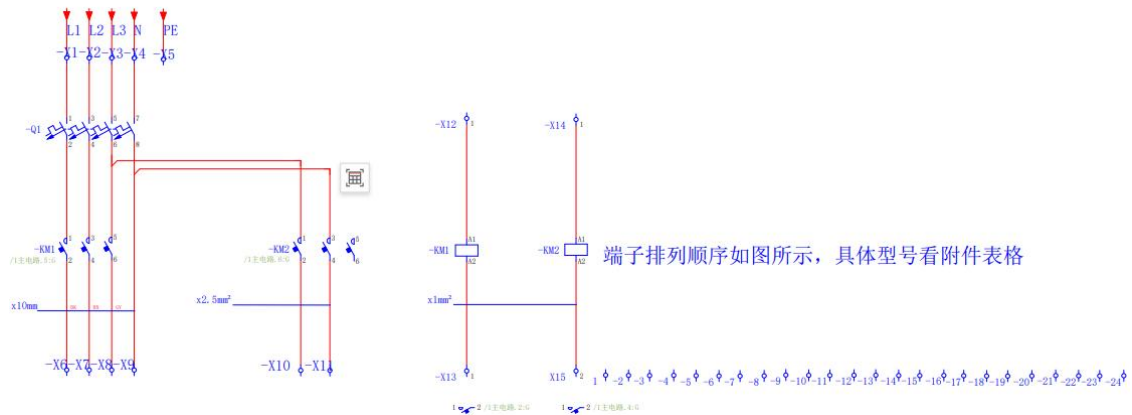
L1 L2 L3 N PE
-X1 -X2 -X3 -X4 -X5

-Q1
1 3 5 7
2 4 6 8

-KM1
/1主电路.5:G
1 3 5
2 4 6

-KM2
/1主电路.8:G
1 3 5
2 4 6

x10mm
x2.5mm²

-X6 -X7 -X8 -X9
-X10 -X11

-X12
-X14

-KM1
A1
A2

-KM2
A1
A2

端子排列顺序如图所示，具体型号看附件表格

x1mm²

-X13
X15 1 -2 -3 -4 -5 -6 -7 -8 -9 -10 -11 -12 -13 -14 -15 -16 -17 -18 -19 -20 -21 -22 -23 -24

1 2 /1主电路.2:G
1 2 /1主电路.4:G